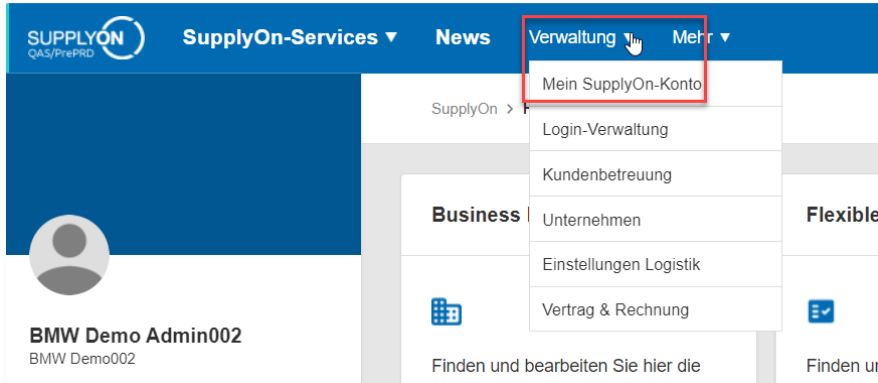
SUPPLYON
QAS/PrePRD

SupplyOn-Services ▾ News Verwaltung ▾ Mehr ▾

Mein SupplyOn-Konto
Login-Verwaltung
Kundenbetreuung
Unternehmen
Einstellungen Logistik
Vertrag & Rechnung

SupplyOn > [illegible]

Business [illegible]

Finden und bearbeiten Sie hier die

Flexible

Finden u

BMW Demo Admin002
BMW Demo002